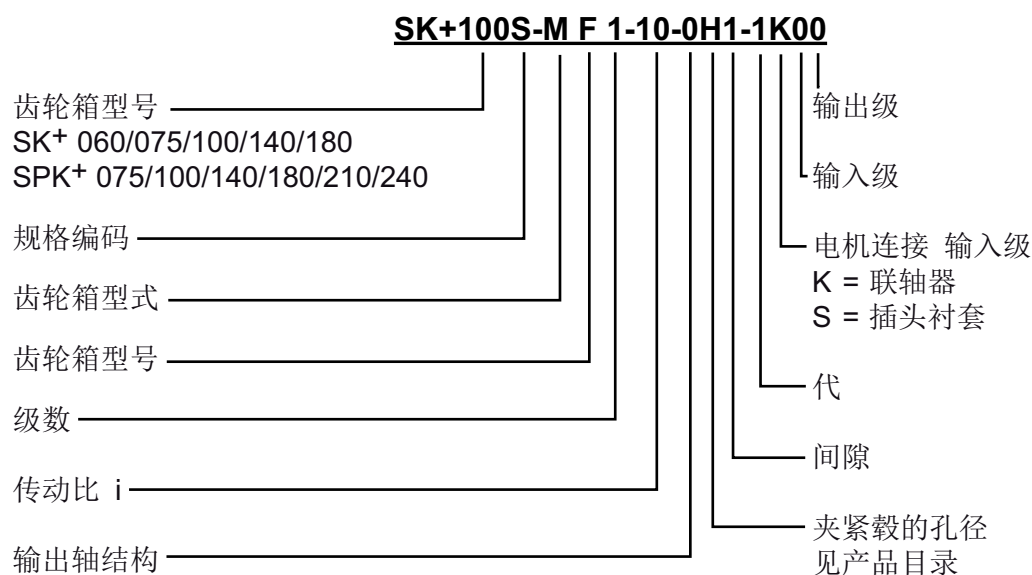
SK+100S-M F 1-10-0H1-1K00

齿轮箱型号
SK$^+$ 060/075/100/140/180
SPK$^+$ 075/100/140/180/210/240

规格编码

齿轮箱型式

齿轮箱型号

级数

传动比 i

输出轴结构

输出级

输入级

电机连接 输入级
K = 联轴器
S = 插头衬套

代

间隙

夹紧毂的孔径
见产品目录